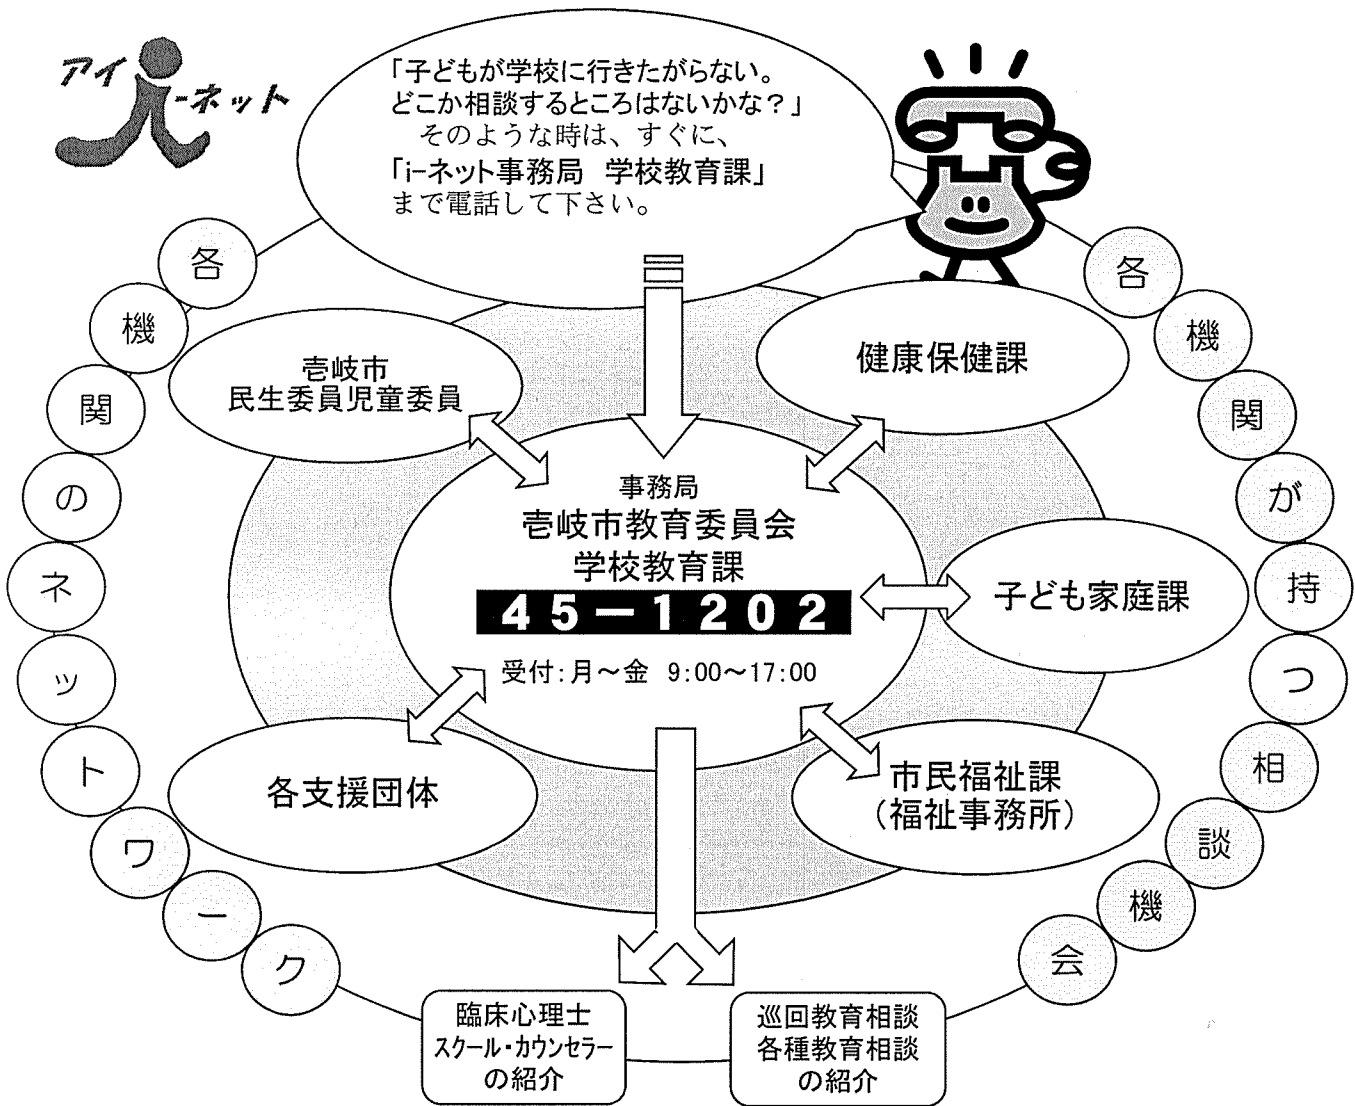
アイ i-ネット

「子どもが学校に行きたがらない。どこか相談するところはないかな？」
そのような時は、すぐに、
「i-ネット事務局　学校教育課」
まで電話して下さい。

各機関のネットワーク

各機関が持つ相談機会

壱岐市
民生委員児童委員

健康保健課

事務局
壱岐市教育委員会
学校教育課
45－1202
受付：月～金　9:00～17:00

子ども家庭課

各支援団体

市民福祉課
（福祉事務所）

臨床心理士
スクール・カウンセラー
の紹介

巡回教育相談
各種教育相談
の紹介